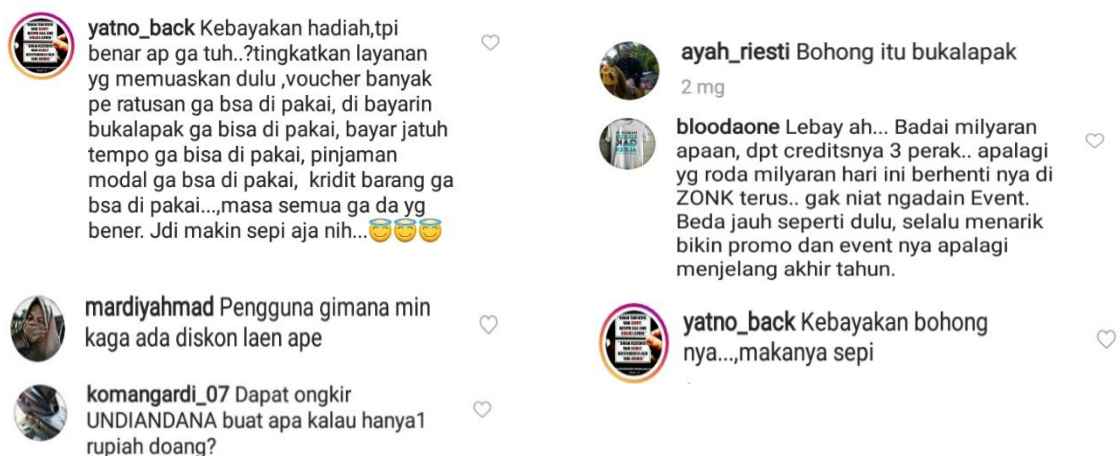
yatno_back Kebayakan hadiah,tpi benar ap ga tuh..?tingkatkan layanan yg memuaskan dulu ,voucher banyak pe ratusan ga bsa di pakai, di bayarin bukalapak ga bisa di pakai, bayar jatuh tempo ga bisa di pakai, pinjaman modal ga bsa di pakai, kridit barang ga bsa di pakai...,masa semua ga da yg bener. Jdi makin sepi aja nih...😇😇😇

mardiyahmad Pengguna gimana min kaga ada diskon laen ape

komangardi_07 Dapat ongkir UNDIANDANA buat apa kalau hanya1 rupiah doang?

ayah_riesti Bohong itu bukalapak

2 mg

bloodaone Lebay ah... Badai milyaran apaan, dpt creditsnya 3 perak.. apalagi yg roda milyaran hari ini berhenti nya di ZONK terus.. gak niat ngadain Event. Beda jauh seperti dulu, selalu menarik bikin promo dan event nya apalagi menjelang akhir tahun.

yatno_back Kebayakan bohong nya...,makanya sepi